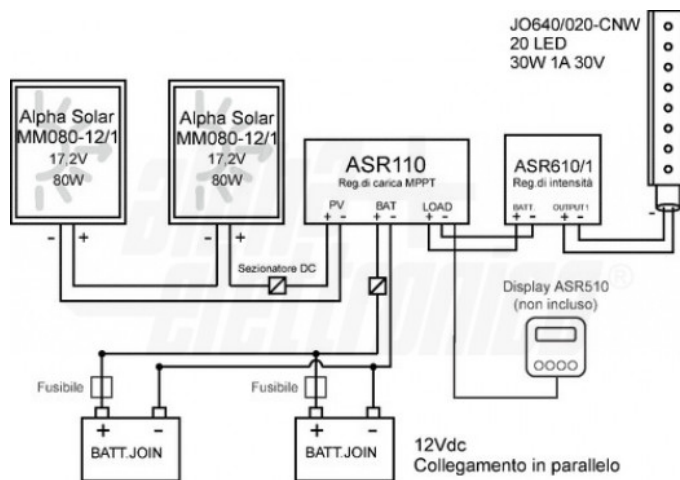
JO640/020-CNW
20 LED
30W 1A 30V

Alpha Solar
MM080-12/1
17,2V
80W

- +

Alpha Solar
MM080-12/1
17,2V
80W

- +

ASR110
Reg.di carica MPPT
PV
+ -
BAT
+ -
LOAD
+ -

ASR610/1
Reg.di intensità
BATT.
+ -
OUTPUT1
+ -

Sezionatore DC

Display ASR510
(non incluso)

®

Fusibile

Fusibile

+ -
BATT.JOIN

+ -
BATT.JOIN

12Vdc
Collegamento in parallelo